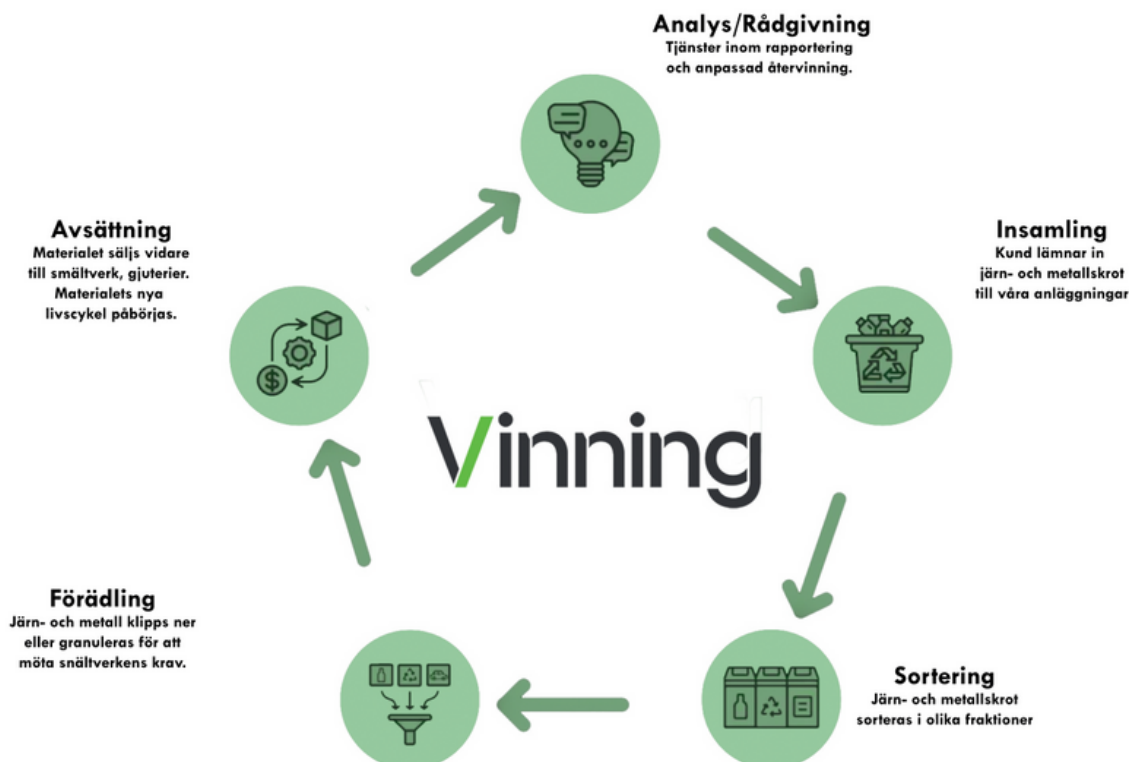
Analys/Rådgivning
Tjänster inom rapportering och anpassad återvinning.

Insamling
Kund lämnar in järn- och metallskrot till våra anläggningar

Sortering
Järn- och metallskrot sorteras i olika fraktioner

Förädling
Järn- och metall klipps ner eller granuleras för att möta snältverkens krav.

Avsättning
Materialet säljs vidare till smältverk, gjuterier. Materialets nya livscykel påbörjas.

Vinning